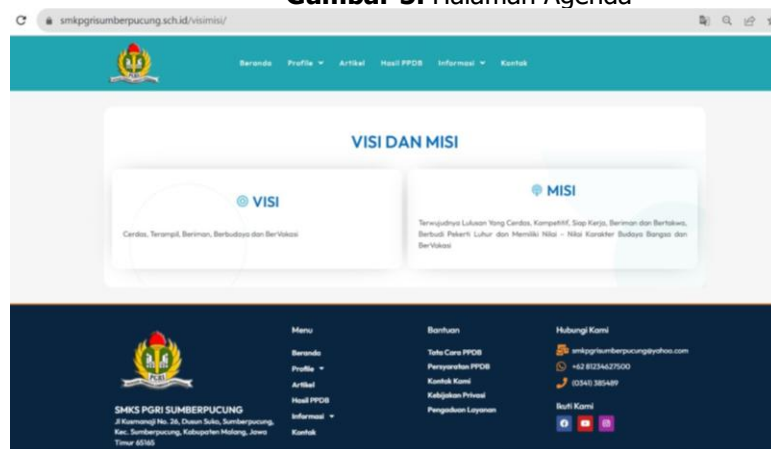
Gambar 5. Halaman Agenda

smkpgrisumberpucung.sch.id/visimisi/

Beranda Profile Artikel Hasil PPDB Informasi Kontak

VISI DAN MISI

VISI

Cerdas, Terampil, Beriman, Berbudaya dan BerVokasi

MISI

Terwujudnya Lulusan Yang Cerdas, Kompetitif, Siap Kerja, Beriman dan Bertakwa, Berbudi Pekerti Luhur dan Memiliki Nilai - Nilai Karakter Budaya Bangsa dan BerVokasi

SMKS PGRI SUMBERPUCUNG
Jl Kusmanaji No. 26, Dusun Suko, Sumberpucung, Kec. Sumberpucung, Kabupaten Malang, Jawa Timur 65165

Menu
Beranda
Profile
Artikel
Hasil PPDB
Informasi
Kontak

Bantuan
Tata Cara PPDB
Persyaratan PPDB
Kontak Kami
Kebijakan Privasi
Pengaduan Layanan

Hubungi Kami
smkpgrisumberpucung@yahoo.com
+62 81234627500
(0341) 385489

Ikuti Kami